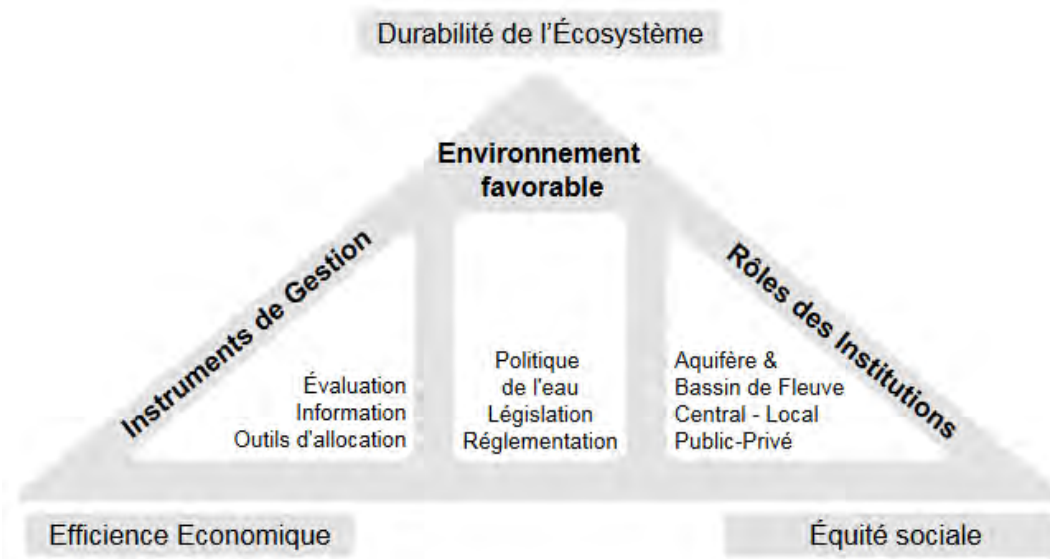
Durabilité de l'Écosystème

Environnement favorable

Instruments de Gestion

Évaluation
Information
Outils d'allocation

Politique de l'eau
Législation
Réglementation

Rôles des Institutions

Aquifère &
Bassin de Fleuve
Central - Local
Public-Privé

Efficience Economique

Équité sociale